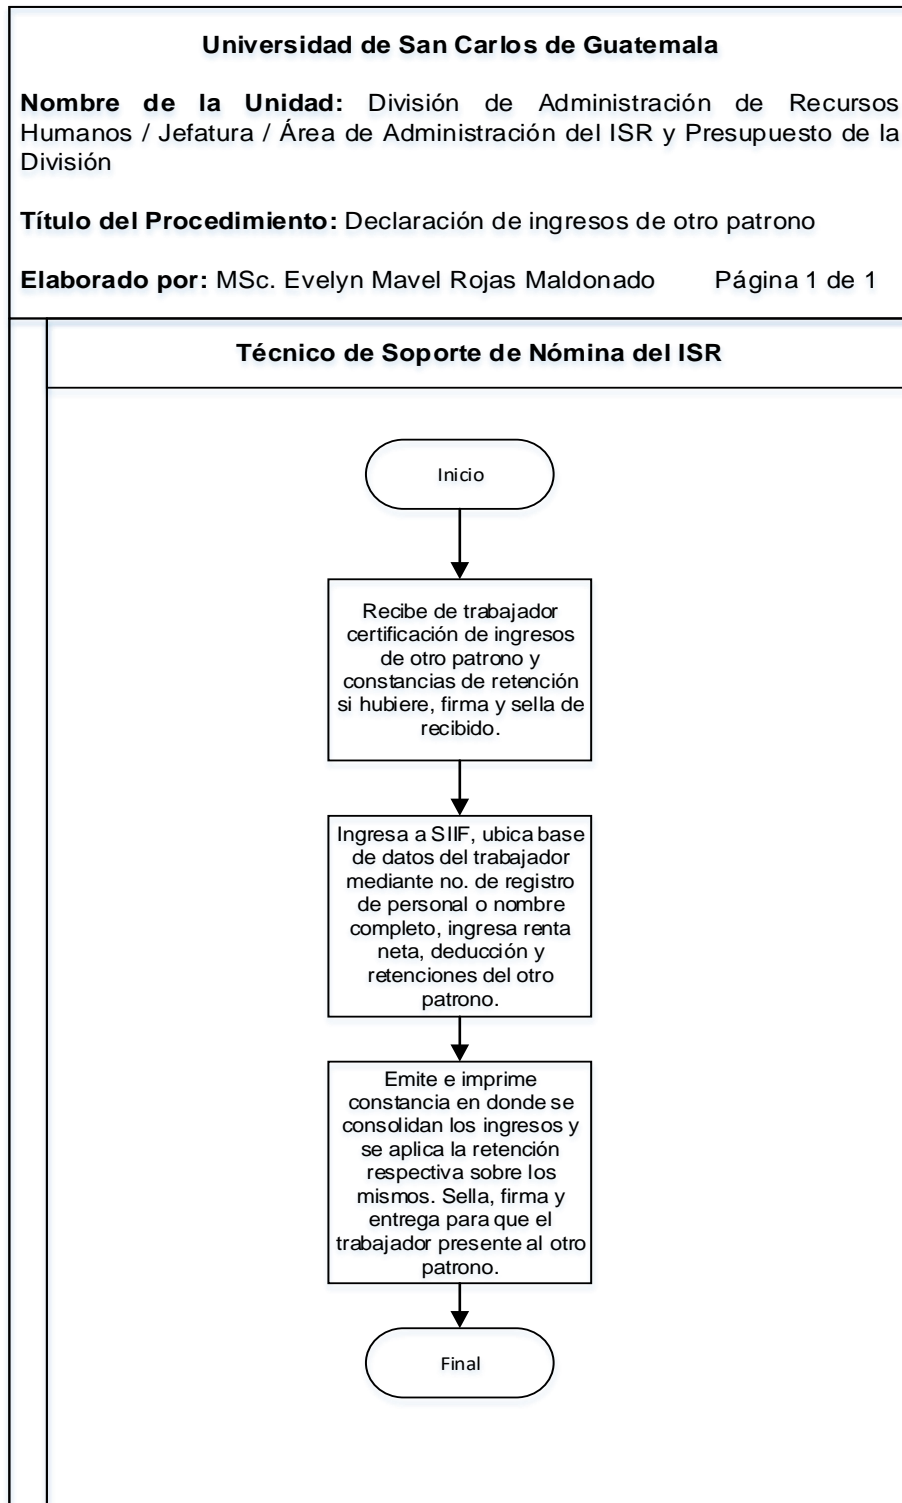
Universidad de San Carlos de Guatemala

Nombre de la Unidad: División de Administración de Recursos Humanos / Jefatura / Área de Administración del ISR y Presupuesto de la División

Título del Procedimiento: Declaración de ingresos de otro patrono

Elaborado por: MSc. Evelyn Mavel Rojas Maldonado Página 1 de 1

Técnico de Soporte de Nómina del ISR

Inicio

Recibe de trabajador certificación de ingresos de otro patrono y constancias de retención si hubiere, firma y sella de recibido.

Ingresa a SIIF, ubica base de datos del trabajador mediante no. de registro de personal o nombre completo, ingresa renta neta, deducción y retenciones del otro patrono.

Emite e imprime constancia en donde se consolidan los ingresos y se aplica la retención respectiva sobre los mismos. Sella, firma y entrega para que el trabajador presente al otro patrono.

Final